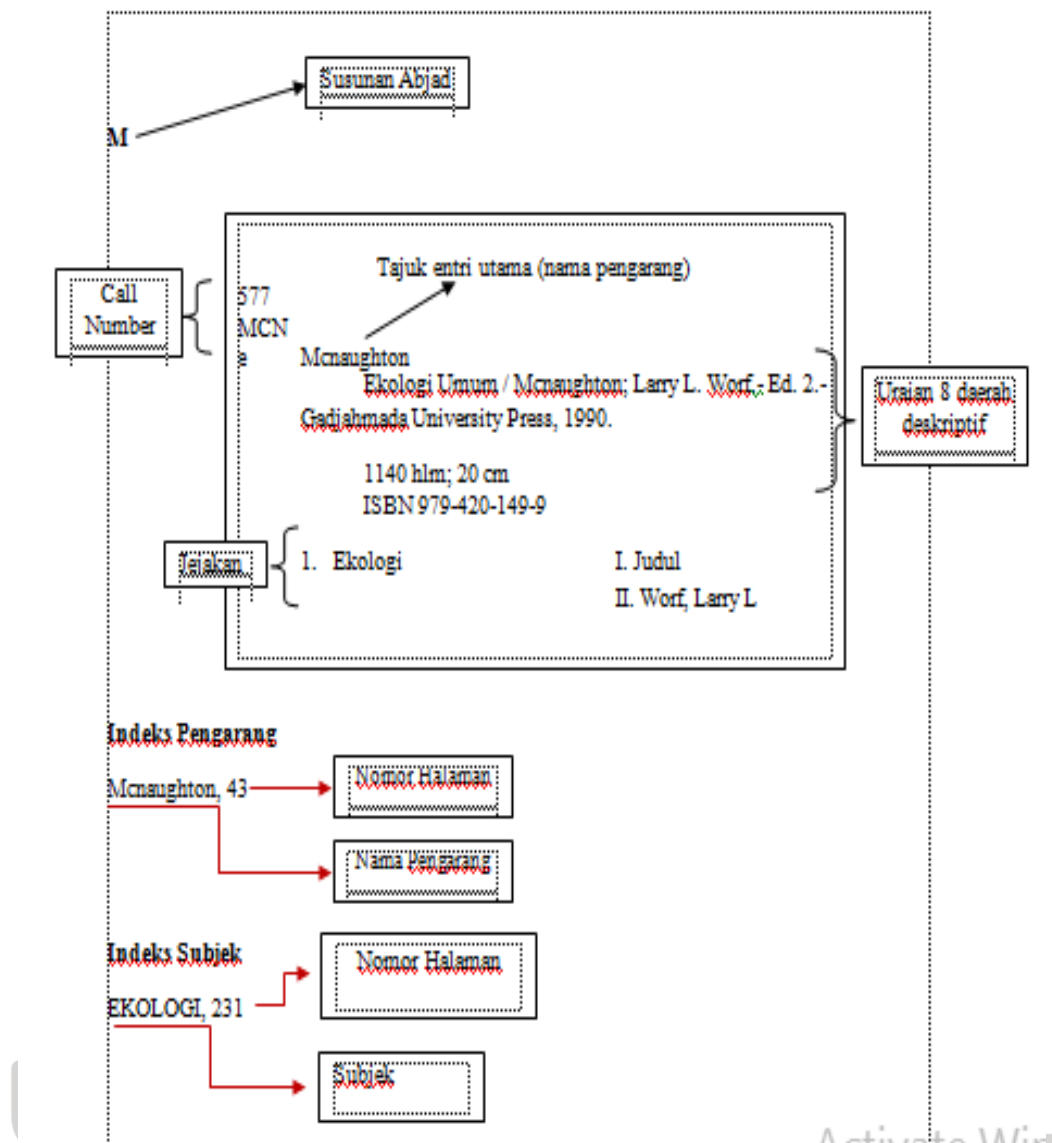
Susunan Abjad

M

Call Number

577
MCN
e

Tajuk entri utama (nama pengarang)

Mcnaughton
Ekologi Umum / Mcnaughton; Larry L. Worf.- Ed. 2.- Gadjahmada University Press, 1990.

1140 hlm; 20 cm
ISBN 979-420-149-9

Uraian 8 daerah deskriptif

Jejakan

1. Ekologi

I. Judul
II. Worf, Larry L

Indeks Pengarang

Mcnaughton, 43

Nomor Halaman

Nama Pengarang

Indeks Subjek

EKOLOGI, 231

Nomor Halaman

Subjek

Activate Win